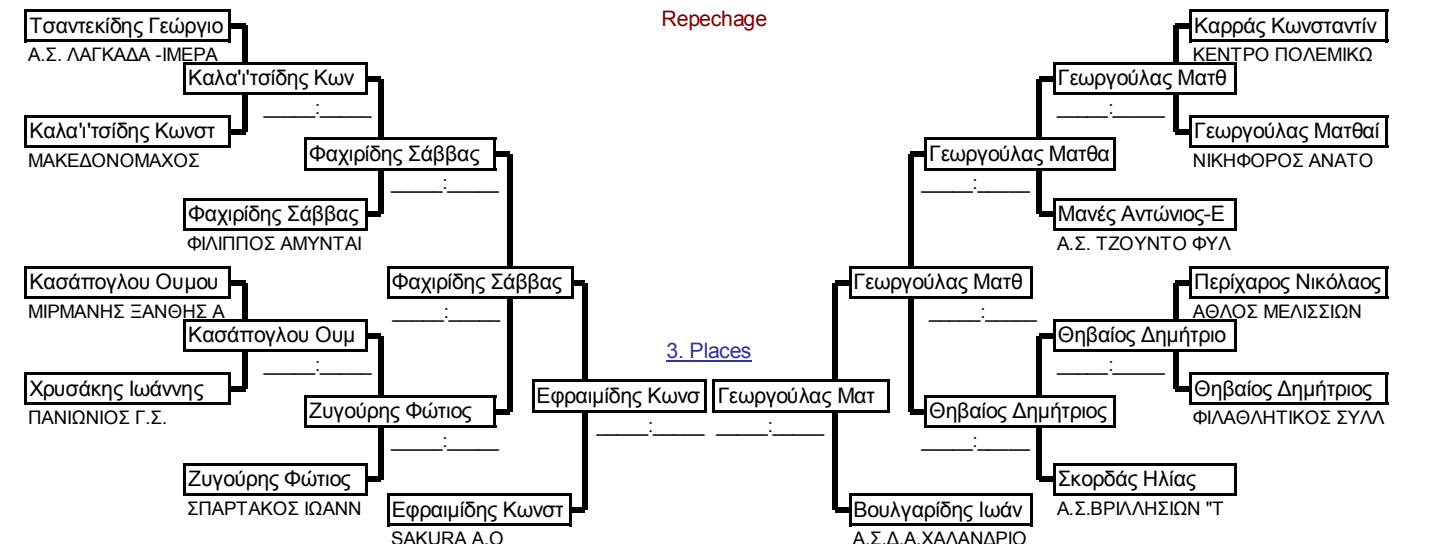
Repechage

Τσαντεκίδης Γεώργιο
Α.Σ. ΛΑΓΚΑΔΑ -ΙΜΕΡΑ
Καλα'ι'τσίδης Κων
____:____
Καλα'ι'τσίδης Κωνστ
ΜΑΚΕΔΟΝΟΜΑΧΟΣ
Φαχιρίδης Σάββας
____:____
Φαχιρίδης Σάββας
ΦΙΛΙΠΠΟΣ ΑΜΥΝΤΑΙ
Κασάπογλου Ουμου
ΜΙΡΜΑΝΗΣ ΞΑΝΘΗΣ Α
Κασάπογλου Ουμ
____:____
Χρυσάκης Ιωάννης
ΠΑΝΙΩΝΙΟΣ Γ.Σ.
Φαχιρίδης Σάββας
____:____
Ζυγούρης Φώτιος
____:____
Ζυγούρης Φώτιος
ΣΠΑΡΤΑΚΟΣ ΙΩΑΝΝ
Εφραιμίδης Κωνστ
SAKURA A.O
Εφραιμίδης Κωνσ
____:____

3. Places

Γεωργούλας Ματ
____:____

Καρράς Κωνσταντίν
ΚΕΝΤΡΟ ΠΟΛΕΜΙΚΩ
Γεωργούλας Ματθ
____:____
Γεωργούλας Ματθαί
ΝΙΚΗΦΟΡΟΣ ΑΝΑΤΟ
Γεωργούλας Ματθα
____:____
Μανές Αντώνιος-Ε
Α.Σ. ΤΖΟΥΝΤΟ ΦΥΛ
Γεωργούλας Ματθ
____:____
Περίχαρος Νικόλαος
ΑΘΛΟΣ ΜΕΛΙΣΣΙΩΝ
Θηβαίος Δημήτριο
____:____
Θηβαίος Δημήτριος
ΦΙΛΑΘΛΗΤΙΚΟΣ ΣΥΛΛ
Θηβαίος Δημήτριος
____:____
Σκορδάς Ηλίας
Α.Σ.ΒΡΙΛΛΗΣΙΩΝ "Τ
Βουλγαρίδης Ιωάν
Α.Σ.Δ.Α.ΧΑΛΑΝΔΡΙΟ